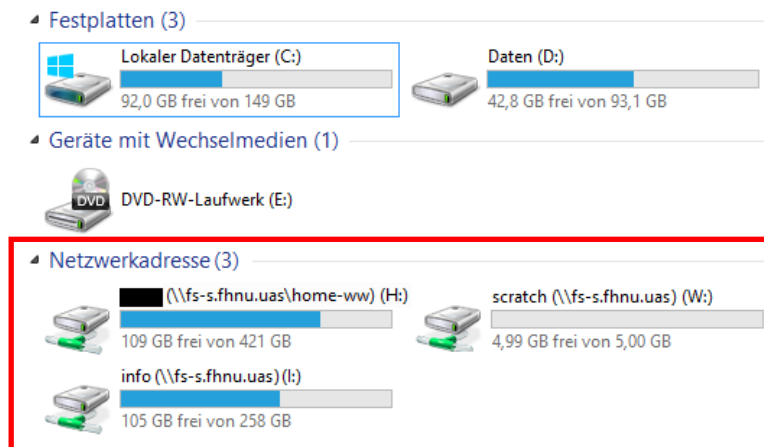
Festplatten (3)

Lokaler Datenträger (C:)
92,0 GB frei von 149 GB

Daten (D:)
42,8 GB frei von 93,1 GB

Geräte mit Wechselmedien (1)

DVD
DVD-RW-Laufwerk (E:)

Netzwerkadresse (3)

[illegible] (\\fs-s.fhnu.uas\home-ww) (H:)
109 GB frei von 421 GB

scratch (\\fs-s.fhnu.uas) (W:)
4,99 GB frei von 5,00 GB

info (\\fs-s.fhnu.uas) (I:)
105 GB frei von 258 GB